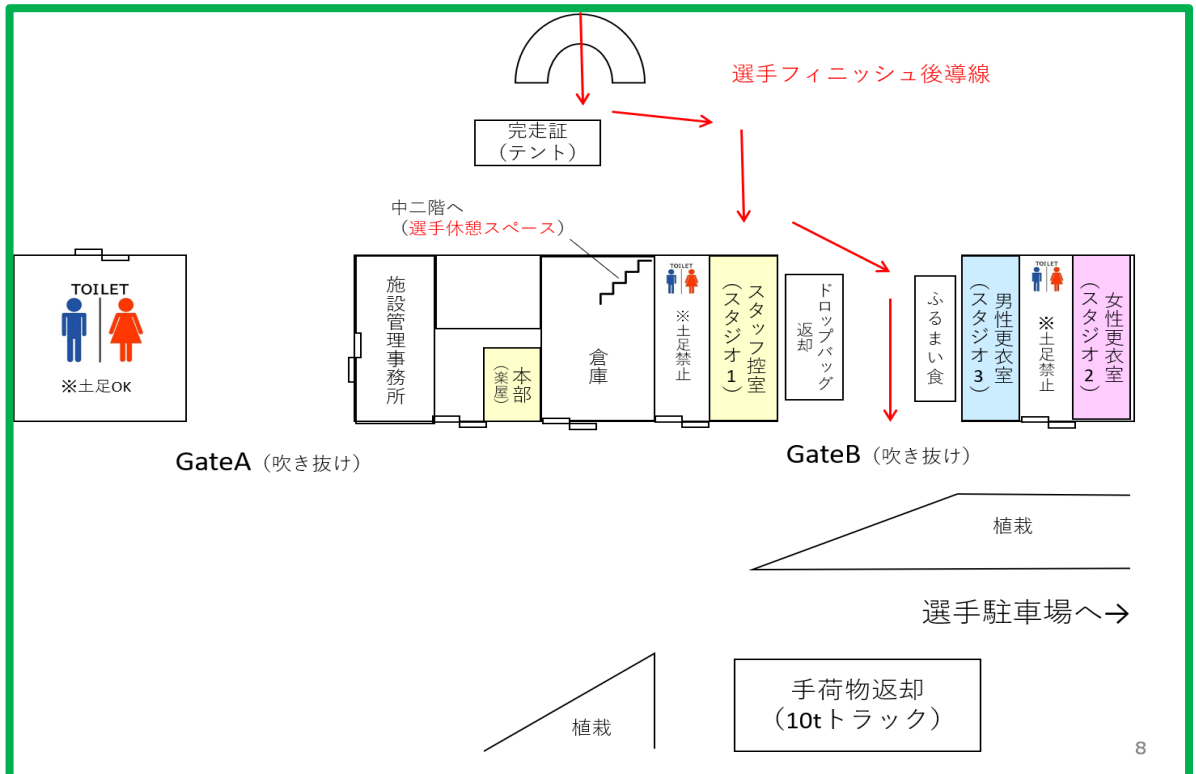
選手フィニッシュ後導線

完走証
（テント）

中二階へ
（選手休憩スペース）

TOILET
※土足OK

施設管理事務所

本部
（楽屋）

倉庫

TOILET
※土足禁止

スタッフ控室
（スタジオ1）

ドロップバッグ返却

ふるまい食

男性更衣室
（スタジオ3）

TOILET
※土足禁止

女性更衣室
（スタジオ2）

GateA（吹き抜け）

GateB（吹き抜け）

植栽

選手駐車場へ→

植栽

手荷物返却
（10tトラック）

8